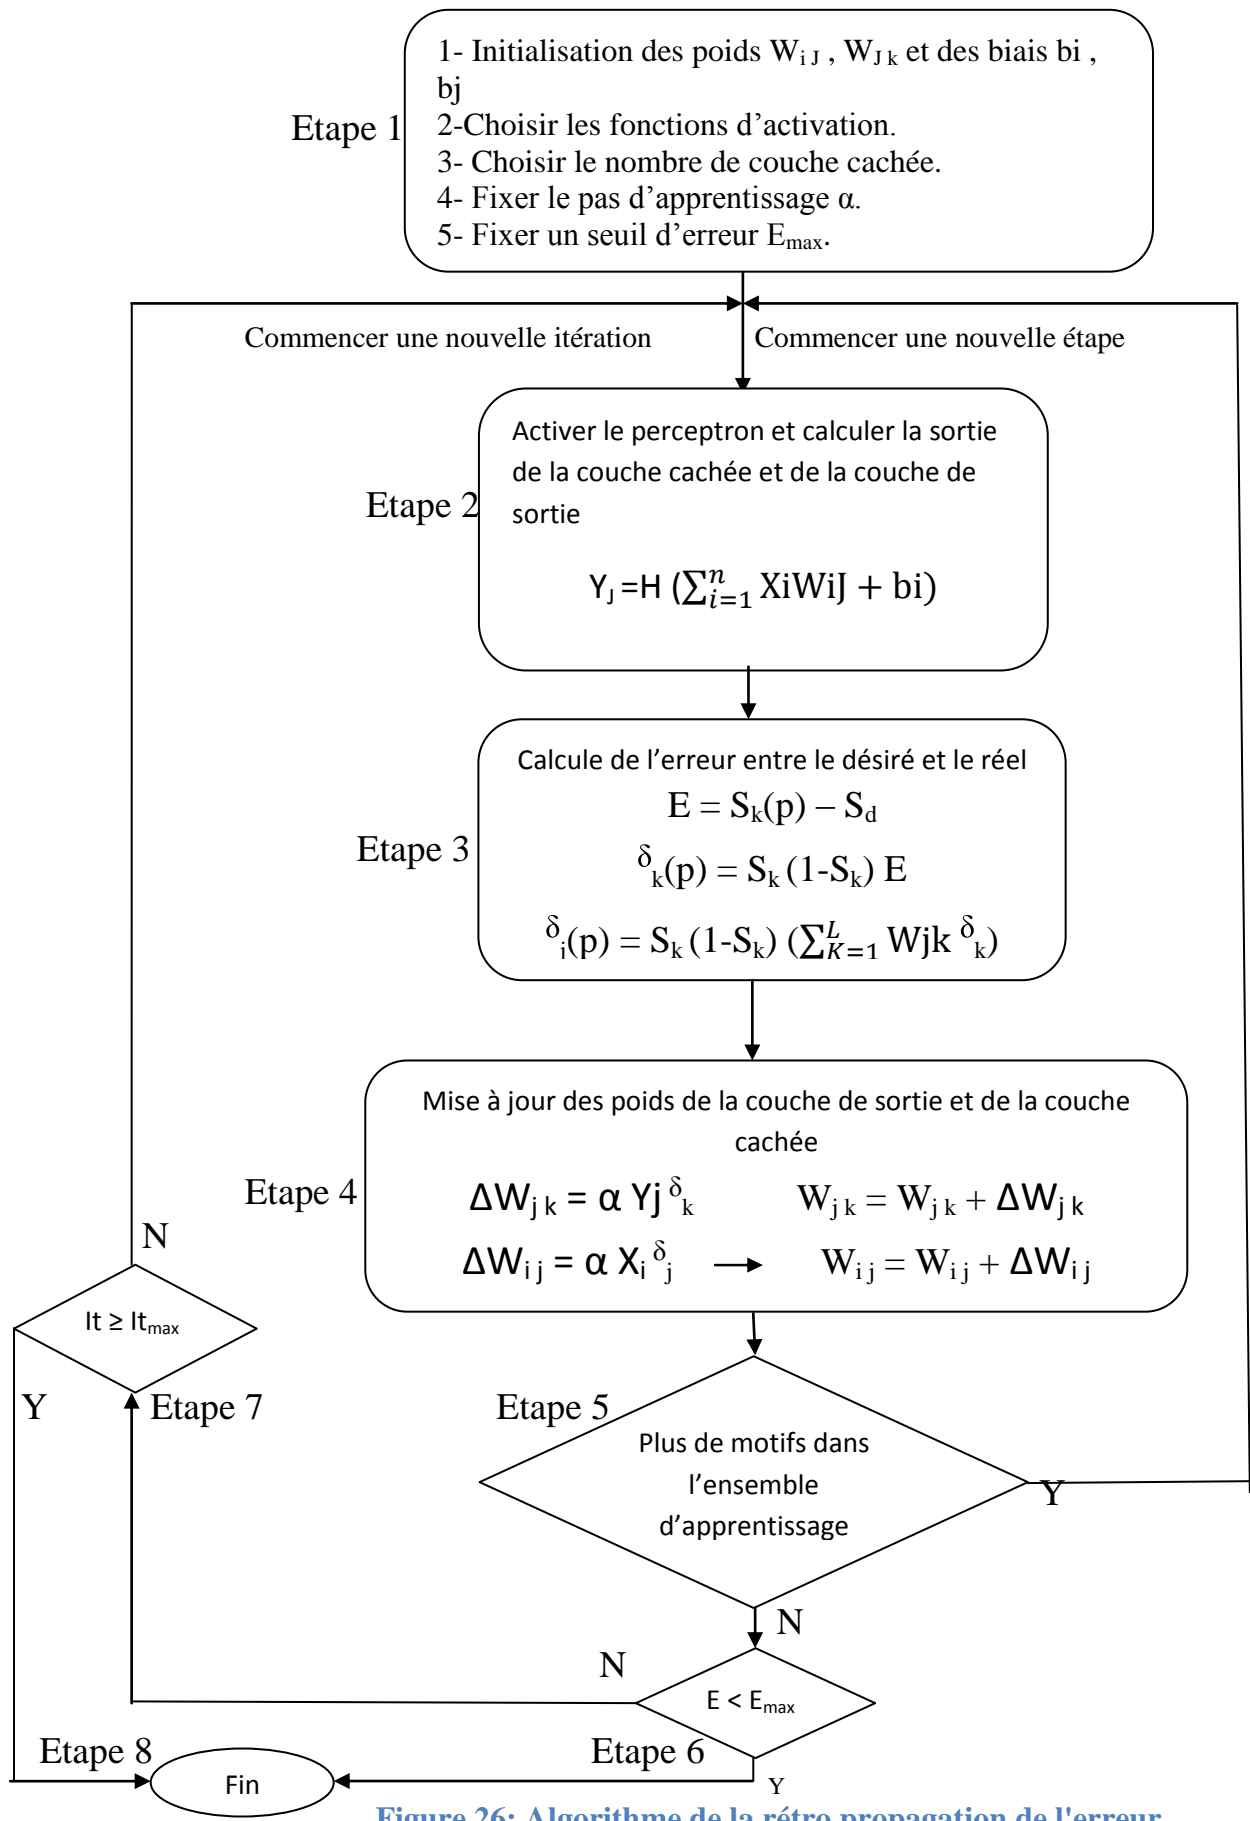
Etape 1

1- Initialisation des poids $W_{iJ}$ , $W_{Jk}$ et des biais bi , bj
2-Choisir les fonctions d'activation.
3- Choisir le nombre de couche cachée.
4- Fixer le pas d'apprentissage α.
5- Fixer un seuil d'erreur $E_{max}$.

Commencer une nouvelle itération

Commencer une nouvelle étape

Etape 2

Activer le perceptron et calculer la sortie de la couche cachée et de la couche de sortie

$Y_J = H(\sum_{i=1}^{n} XiWiJ + bi)$

Etape 3

Calcule de l'erreur entre le désiré et le réel

$E = S_k(p) - S_d$

$\delta_k(p) = S_k(1-S_k) E$

$\delta_i(p) = S_k(1-S_k)(\sum_{K=1}^{L} Wjk\, \delta_k)$

Etape 4

Mise à jour des poids de la couche de sortie et de la couche cachée

$\Delta W_{jk} = \alpha\, Yj\, \delta_k$  $W_{jk} = W_{jk} + \Delta W_{jk}$

$\Delta W_{ij} = \alpha\, X_i\, \delta_j$ → $W_{ij} = W_{ij} + \Delta W_{ij}$

N

$It \geq It_{max}$

Y

Etape 7

Etape 5

Plus de motifs dans l'ensemble d'apprentissage

Y

N

N

$E < E_{max}$

Etape 8

Etape 6

Fin

Y

Figure 26: Algorithme de la rétro propagation de l'erreur